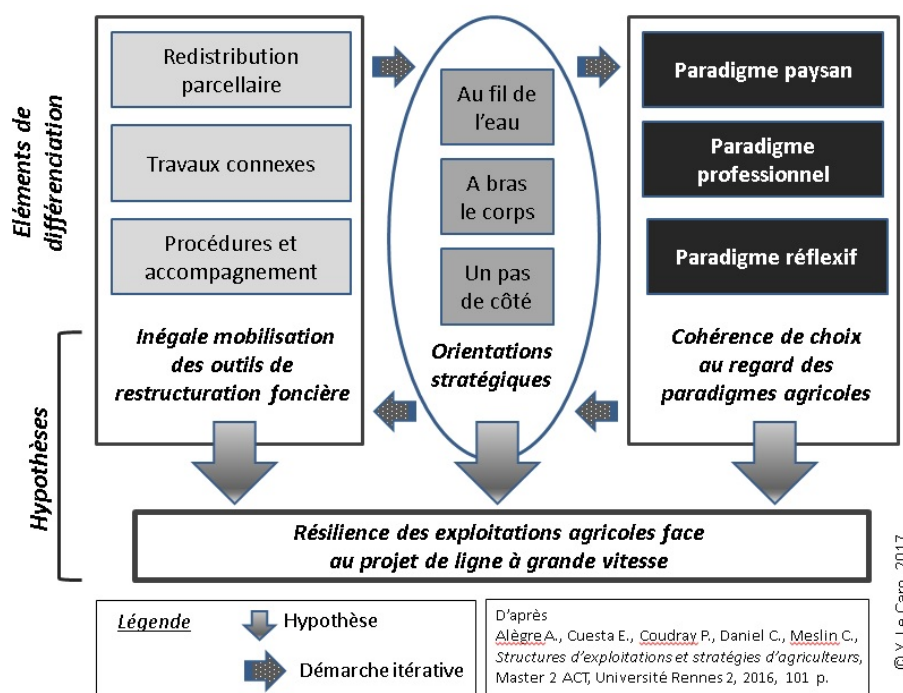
Eléments de différenciation

Redistribution parcellaire

Travaux connexes

Procédures et accompagnement

Inégale mobilisation des outils de restructuration foncière

Au fil de l'eau

A bras le corps

Un pas de côté

Orientations stratégiques

Paradigme paysan

Paradigme professionnel

Paradigme réflexif

Cohérence de choix au regard des paradigmes agricoles

Hypothèses

Résilience des exploitations agricoles face au projet de ligne à grande vitesse

Légende

Hypothèse

Démarche itérative

D'après
Alègre A., Cuesta E., Coudray P., Daniel C., Meslin C., *Structures d'exploitations et stratégies d'agriculteurs*, Master 2 ACT, Université Rennes 2, 2016, 101 p.

© V. Le Caro, 2017